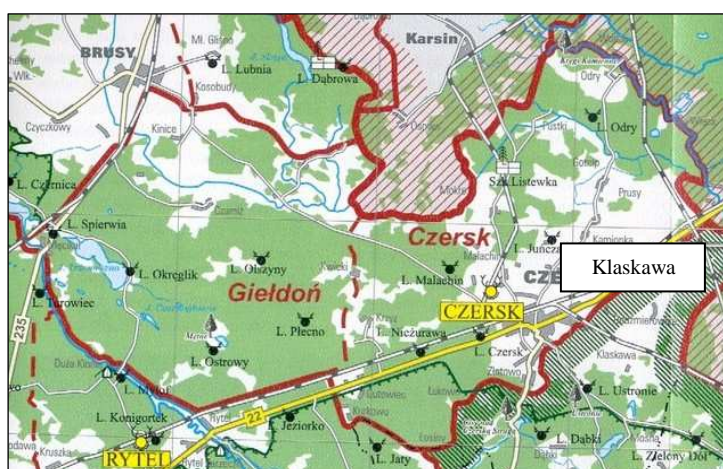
BRUSY
Ml. Głoda
L. Lubnia
Kosobudy
L. Dąbrowa
Karsin
Dąbrowa
Odry
L. Odry
Czyczkowy
Kinice
Osowo
Pustki
Sz. Listewka
Mokre
Prusy
L. Czernica
L. Spierwia
L. Okręglik
L. Olszyny
Czersk
L. Junczaw
L. Malachin
Malachin
Klaskawa
L. Turowiec
Giełdoń
CZERSK
L. Płecno
L. Nożurawa
L. Ostrowy
L. Czersk
Klaskawa
L. Mylof
L. Konigortek
L. Ustronie
Rytel
22
L. Jeziorko
L. Dąbki
L. Zielony Dół
L. Jaty
RYTEL
235
Kruszka